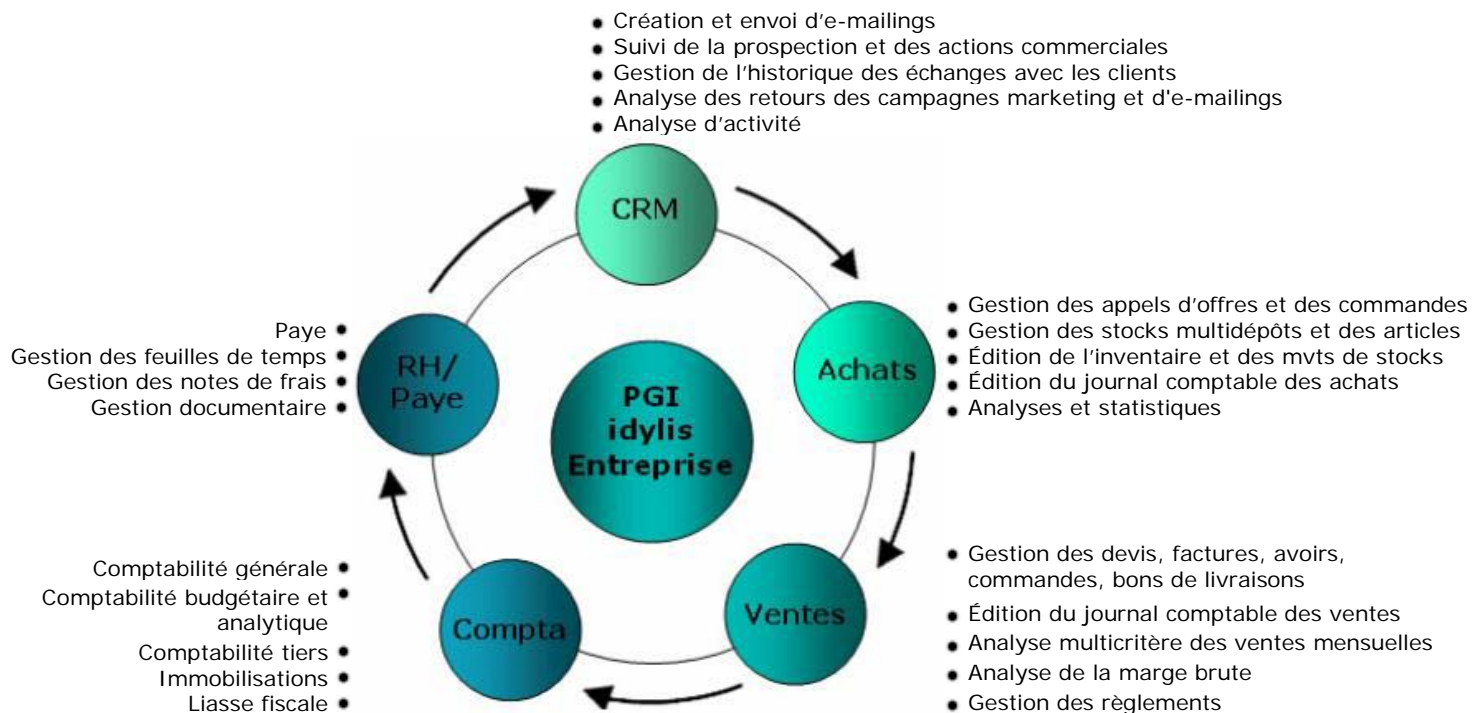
- Création et envoi d'e-mailings
- Suivi de la prospection et des actions commerciales
- Gestion de l'historique des échanges avec les clients
- Analyse des retours des campagnes marketing et d'e-mailings
- Analyse d'activité

CRM

- Gestion des appels d'offres et des commandes
- Gestion des stocks multidépôts et des articles
- Édition de l'inventaire et des mvts de stocks
- Édition du journal comptable des achats
- Analyses et statistiques

Achats

- Gestion des devis, factures, avoirs, commandes, bons de livraisons
- Édition du journal comptable des ventes
- Analyse multicritère des ventes mensuelles
- Analyse de la marge brute
- Gestion des règlements

Ventes

- Comptabilité générale
- Comptabilité budgétaire et analytique
- Comptabilité tiers
- Immobilisations
- Liasse fiscale

Compta

- Paye
- Gestion des feuilles de temps
- Gestion des notes de frais
- Gestion documentaire

RH/ Paye

PGI idylis Entreprise